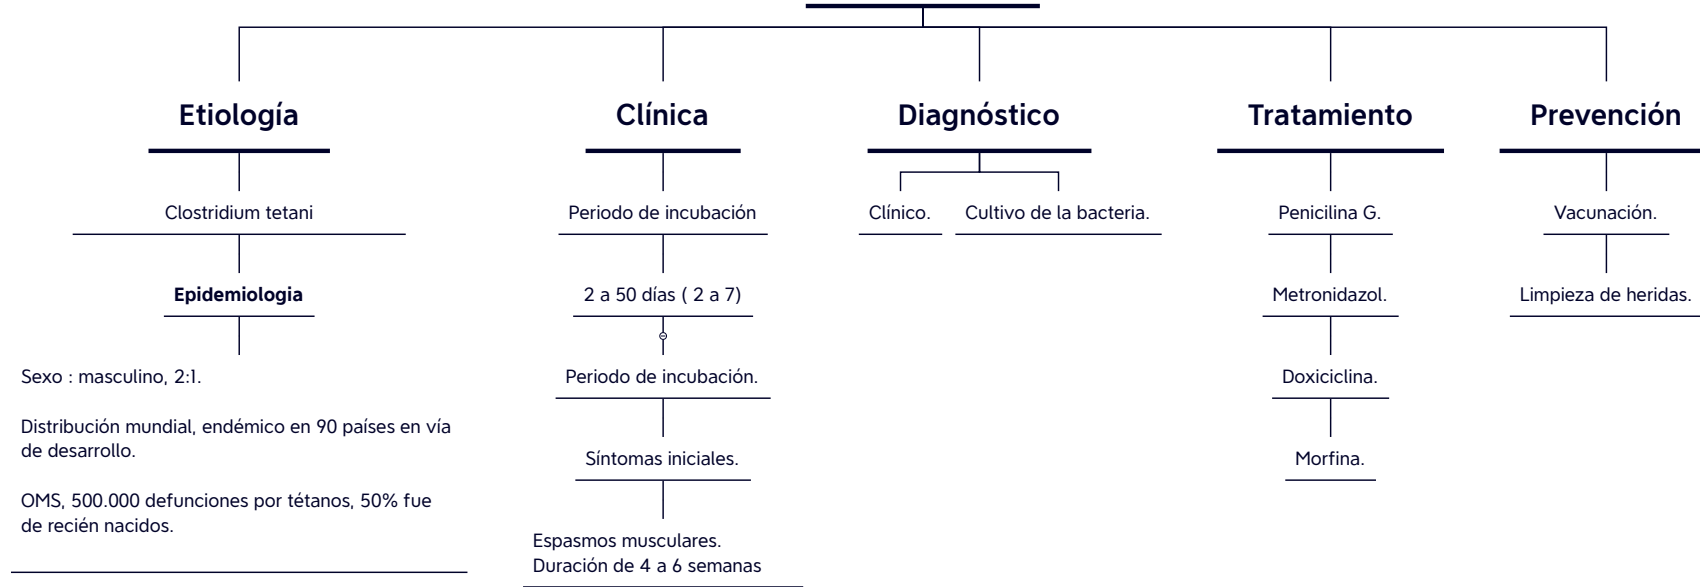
Etiología

Clostridium tetani

Epidemiologia

Sexo : masculino, 2:1.

Distribución mundial, endémico en 90 países en vía de desarrollo.

OMS, 500.000 defunciones por tétanos, 50% fue de recién nacidos.

Clínica

Periodo de incubación

2 a 50 días ( 2 a 7)

Periodo de incubación.

Síntomas iniciales.

Espasmos musculares.
Duración de 4 a 6 semanas

Diagnóstico

Clínico.

Cultivo de la bacteria.

Tratamiento

Penicilina G.

Metronidazol.

Doxiciclina.

Morfina.

Prevención

Vacunación.

Limpieza de heridas.